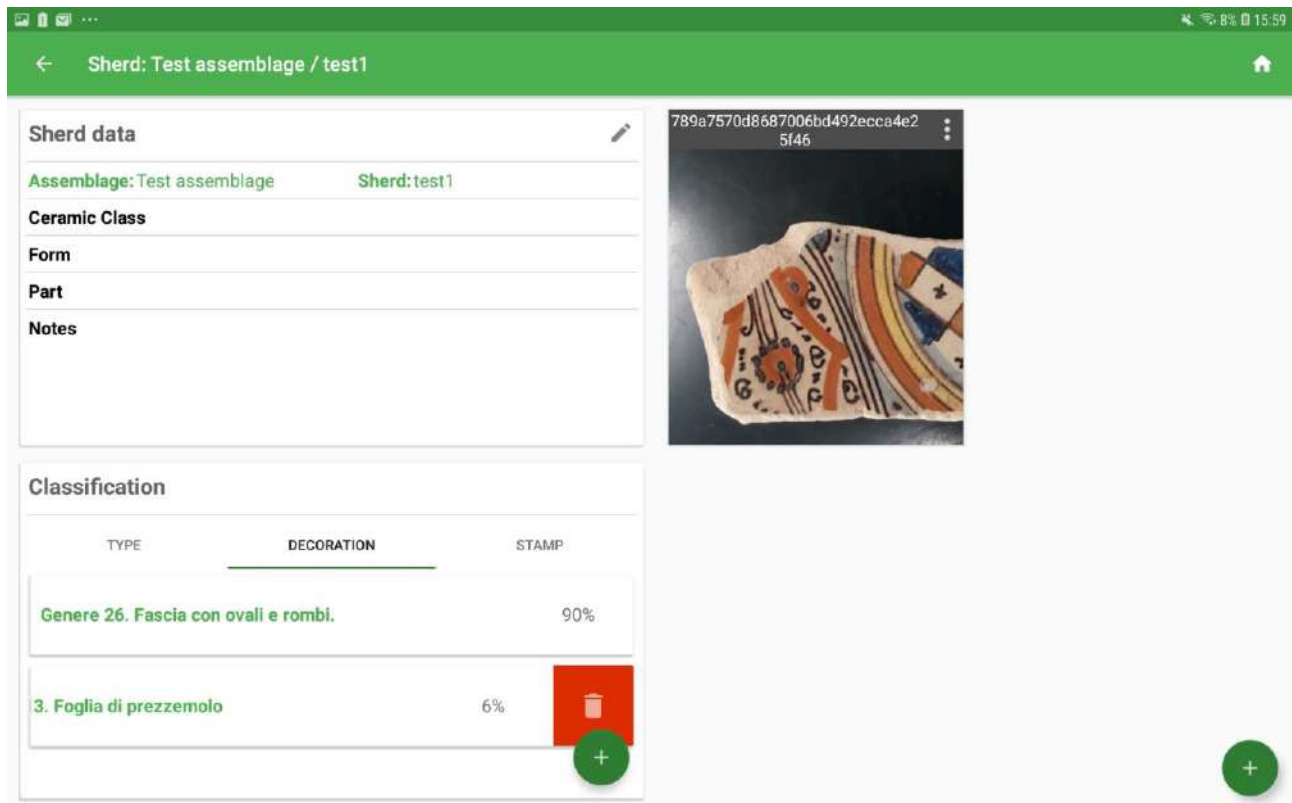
8% 15:59

Sherd: Test assemblage / test1

Sherd data

Assemblage: Test assemblage
Sherd: test1

Ceramic Class

Form

Part

Notes

789a7570d8687006bd492ecca4e25f46

Classification

TYPE
DECORATION
STAMP

Genere 26. Fascia con ovali e rombi.
90%

3. Foglia di prezzemolo
6%

+

+